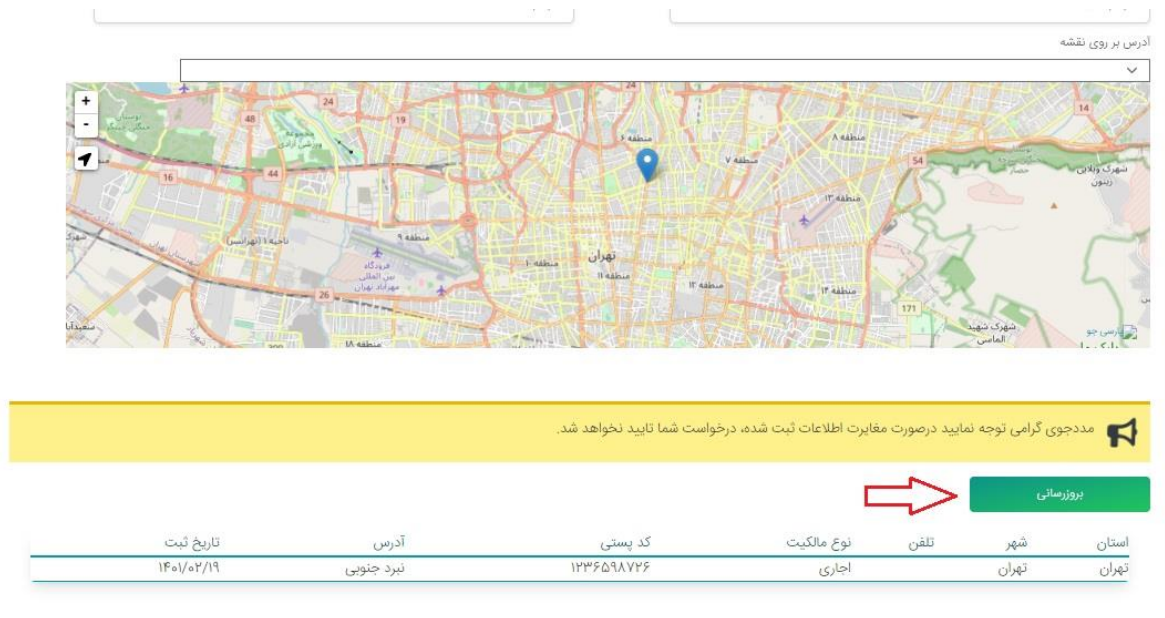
آدرس بر روی نقشه

+
-

24
48
19
14
16
44
54
26
171
منطقه ۶
منطقه ۷
منطقه ۸
منطقه ۹
منطقه ۱۰
منطقه ۱۱
منطقه ۱۲
منطقه ۱۳
منطقه ۱۴
منطقه ۱۸
تهران
ناحیه ۱ (تهرانسر)
فرودگاه بین المللی مهرآباد تهران
شهرک ولایت
شهرک شهید الماس

مددجوی گرامی توجه نمایید درصورت مغایرت اطلاعات ثبت شده، درخواست شما تایید نخواهد شد.

بروزرسانی

| استان | شهر | تلفن | نوع مالکیت | کد پستی | آدرس | تاریخ ثبت |
|---|---|---|---|---|---|---|
| تهران | تهران | | اجاری | ۱۲۳۶۵۹۸۷۲۶ | نبرد جنوبی | ۱۴۰۱/۰۲/۱۹ |